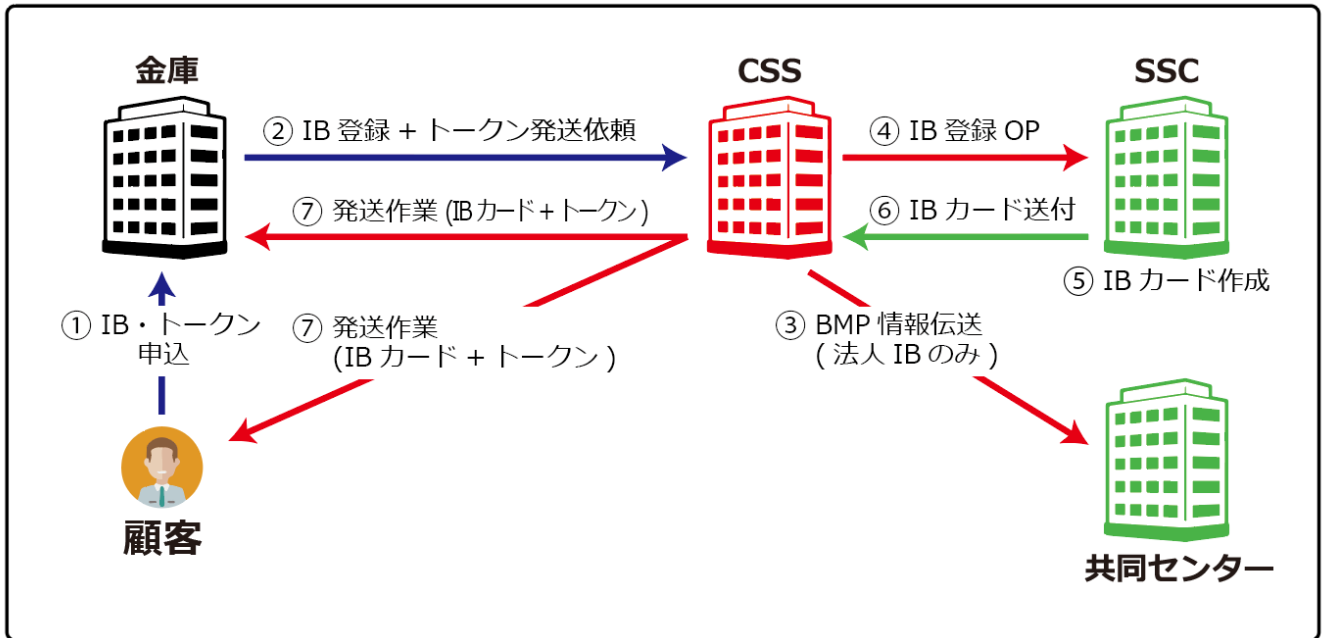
金庫

CSS

SSC

② IB 登録 + トークン発送依頼

④ IB 登録 OP

⑦ 発送作業 (IBカード+トークン)

⑥ IB カード送付

⑤ IB カード作成

① IB・トークン 申込

⑦ 発送作業 (IB カード + トークン )

③ BMP 情報伝送 ( 法人 IB のみ )

顧客

共同センター